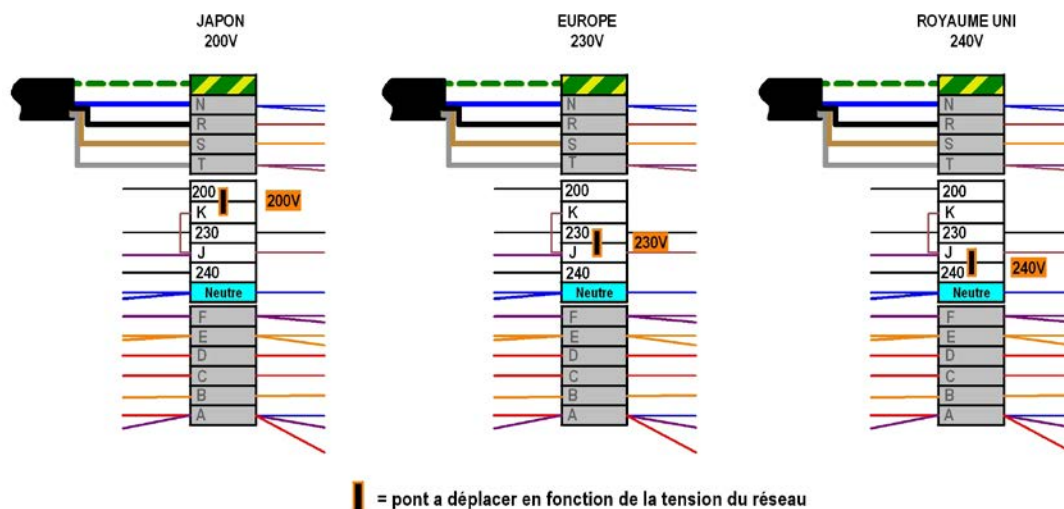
JAPON
200V

N
R
S
T
200
K
230
J
240
Neutre
F
E
D
C
B
A

200V

EUROPE
230V

N
R
S
T
200
K
230
J
240
Neutre
F
E
D
C
B
A

230V

ROYAUME UNI
240V

N
R
S
T
200
K
230
J
240
Neutre
F
E
D
C
B
A

240V

= pont a déplacer en fonction de la tension du réseau